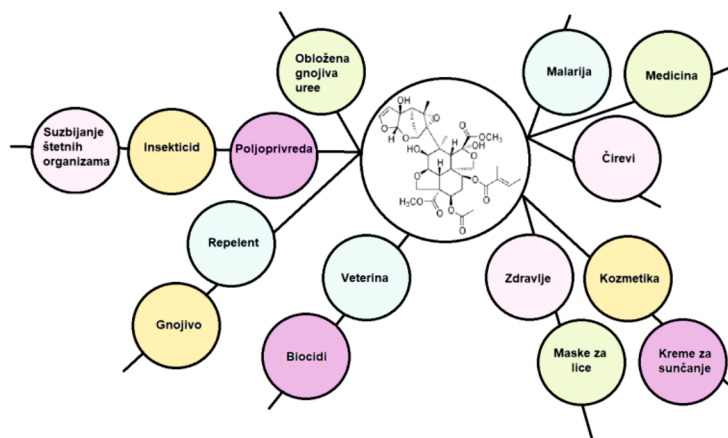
Obložena gnojiva uree

Suzbijanje štetnih organizama

Insekticid

Poljoprivreda

Repelent

Gnojivo

Veterina

Biocidi

OH

O

O

HO

O

OH

O

OCH₃

O

O

O

H₃C

O

O

O

O

Malarija

Medicina

Čirevi

Zdravlje

Kozmetika

Maske za lice

Kreme za sunčanje